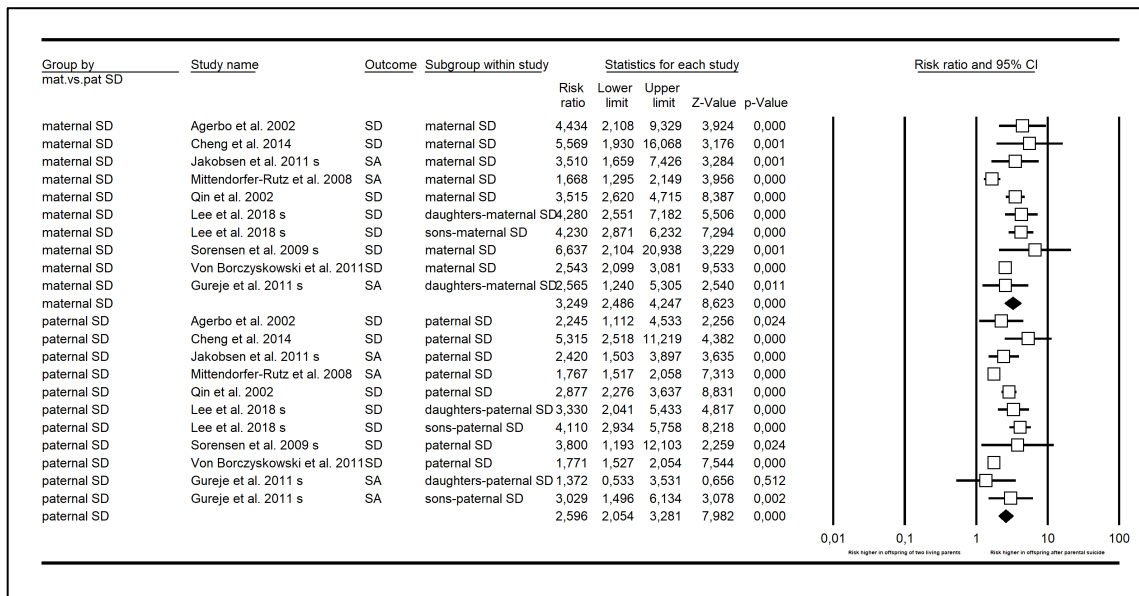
| Group by mat.vs.pat SD | Study name | Outcome | Subgroup within study | Risk ratio | Lower limit | Upper limit | Z-Value | p-Value |
|---|---|---|---|---|---|---|---|---|
| maternal SD | Agerbo et al. 2002 | SD | maternal SD | 4,434 | 2,108 | 9,329 | 3,924 | 0,000 |
| maternal SD | Cheng et al. 2014 | SD | maternal SD | 5,569 | 1,930 | 16,068 | 3,176 | 0,001 |
| maternal SD | Jakobsen et al. 2011 s | SA | maternal SD | 3,510 | 1,659 | 7,426 | 3,284 | 0,001 |
| maternal SD | Mittendorfer-Rutz et al. 2008 | SA | maternal SD | 1,668 | 1,295 | 2,149 | 3,956 | 0,000 |
| maternal SD | Qin et al. 2002 | SD | maternal SD | 3,515 | 2,620 | 4,715 | 8,387 | 0,000 |
| maternal SD | Lee et al. 2018 s | SD | daughters-maternal SD | 4,280 | 2,551 | 7,182 | 5,506 | 0,000 |
| maternal SD | Lee et al. 2018 s | SD | sons-maternal SD | 4,230 | 2,871 | 6,232 | 7,294 | 0,000 |
| maternal SD | Sorensen et al. 2009 s | SD | maternal SD | 6,637 | 2,104 | 20,938 | 3,229 | 0,001 |
| maternal SD | Von Borczyskowski et al. 2011 | SD | maternal SD | 2,543 | 2,099 | 3,081 | 9,533 | 0,000 |
| maternal SD | Gureje et al. 2011 s | SA | daughters-maternal SD | 2,565 | 1,240 | 5,305 | 2,540 | 0,011 |
| maternal SD | | | | 3,249 | 2,486 | 4,247 | 8,623 | 0,000 |
| paternal SD | Agerbo et al. 2002 | SD | paternal SD | 2,245 | 1,112 | 4,533 | 2,256 | 0,024 |
| paternal SD | Cheng et al. 2014 | SD | paternal SD | 5,315 | 2,518 | 11,219 | 4,382 | 0,000 |
| paternal SD | Jakobsen et al. 2011 s | SA | paternal SD | 2,420 | 1,503 | 3,897 | 3,635 | 0,000 |
| paternal SD | Mittendorfer-Rutz et al. 2008 | SA | paternal SD | 1,767 | 1,517 | 2,058 | 7,313 | 0,000 |
| paternal SD | Qin et al. 2002 | SD | paternal SD | 2,877 | 2,276 | 3,637 | 8,831 | 0,000 |
| paternal SD | Lee et al. 2018 s | SD | daughters-paternal SD | 3,330 | 2,041 | 5,433 | 4,817 | 0,000 |
| paternal SD | Lee et al. 2018 s | SD | sons-paternal SD | 4,110 | 2,934 | 5,758 | 8,218 | 0,000 |
| paternal SD | Sorensen et al. 2009 s | SD | paternal SD | 3,800 | 1,193 | 12,103 | 2,259 | 0,024 |
| paternal SD | Von Borczyskowski et al. 2011 | SD | paternal SD | 1,771 | 1,527 | 2,054 | 7,544 | 0,000 |
| paternal SD | Gureje et al. 2011 s | SA | daughters-paternal SD | 1,372 | 0,533 | 3,531 | 0,656 | 0,512 |
| paternal SD | Gureje et al. 2011 s | SA | sons-paternal SD | 3,029 | 1,496 | 6,134 | 3,078 | 0,002 |
| paternal SD | | | | 2,596 | 2,054 | 3,281 | 7,982 | 0,000 |

Statistics for each study

Risk ratio and 95% CI

0,01 0,1 1 10 100

Risk higher in offspring of two living parents

Risk higher in offspring after parental suicide